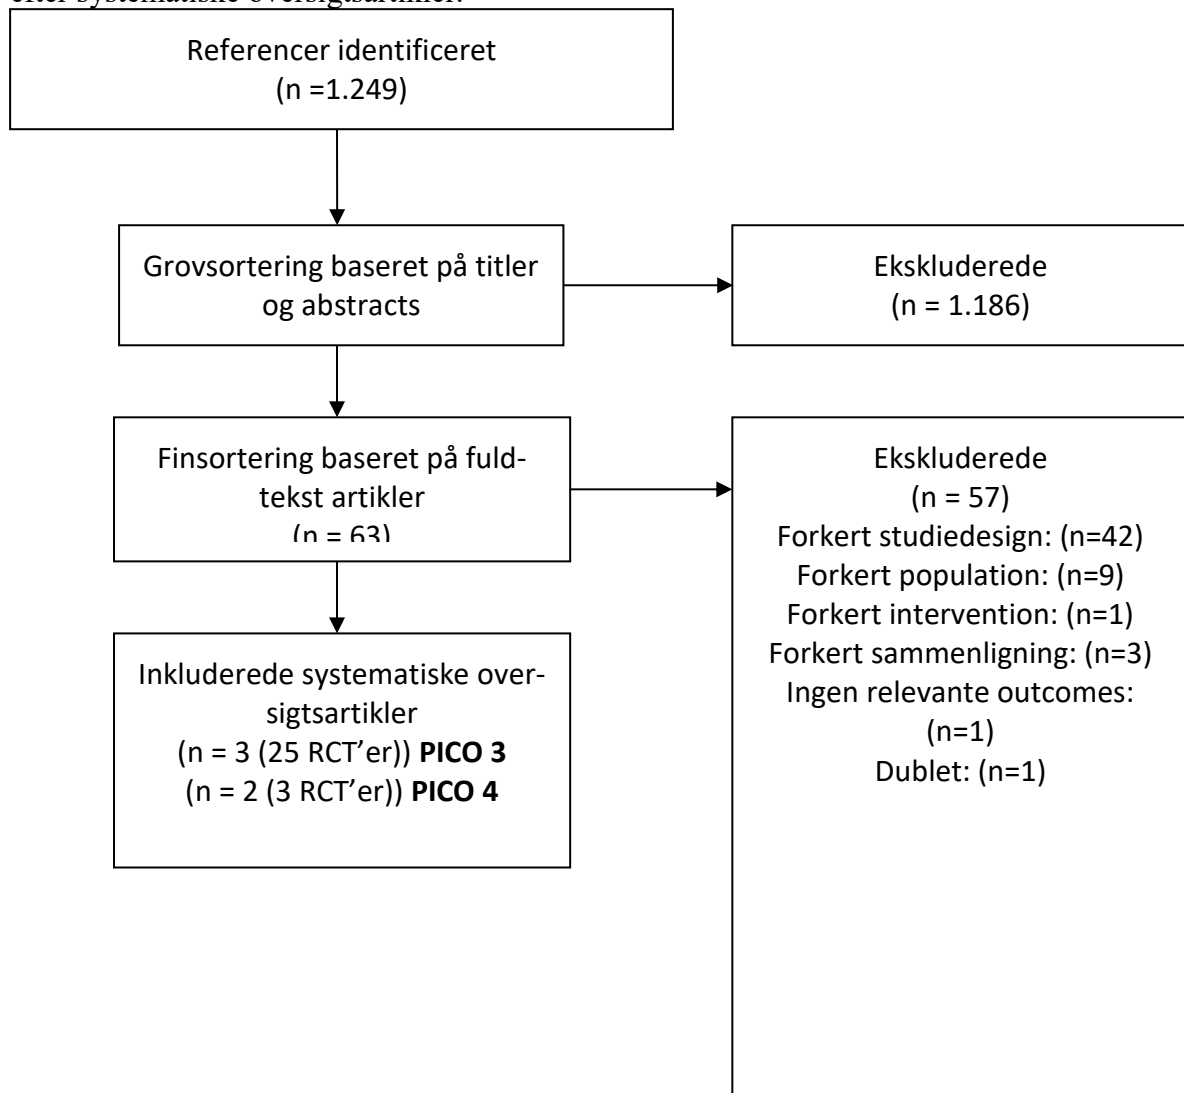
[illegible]

Referencer identificeret
(n =1.249)

Grovsortering baseret på titler og abstracts

Ekskluderede
(n = 1.186)

Finsortering baseret på fuldtekst artikler
(n = 63)

Ekskluderede
(n = 57)
Forkert studiedesign: (n=42)
Forkert population: (n=9)
Forkert intervention: (n=1)
Forkert sammenligning: (n=3)
Ingen relevante outcomes: (n=1)
Dublet: (n=1)

Inkluderede systematiske oversigtsartikler
(n = 3 (25 RCT'er)) **PICO 3**
(n = 2 (3 RCT'er)) **PICO 4**